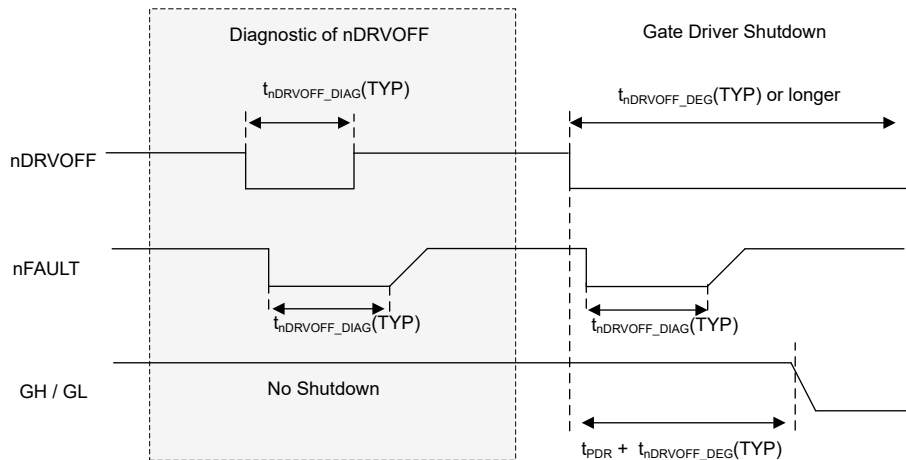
Diagnostic of nDRVOFF

Gate Driver Shutdown

$t_{nDRVOFF\_DIAG}$(TYP)

$t_{nDRVOFF\_DEG}$(TYP) or longer

nDRVOFF

nFAULT

$t_{nDRVOFF\_DIAG}$(TYP)

$t_{nDRVOFF\_DIAG}$(TYP)

GH / GL

No Shutdown

$t_{PDR}$ + $t_{nDRVOFF\_DEG}$(TYP)